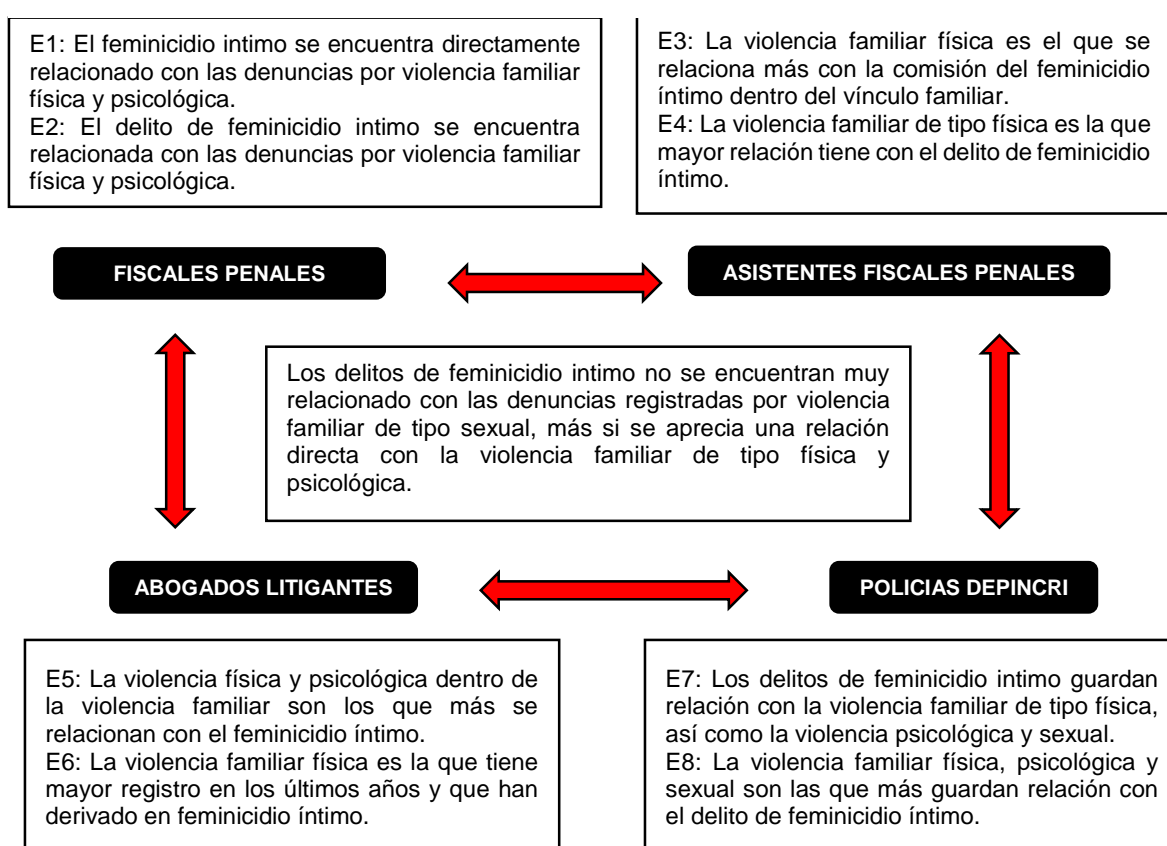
E1: El feminicidio intimo se encuentra directamente relacionado con las denuncias por violencia familiar física y psicológica.
E2: El delito de feminicidio intimo se encuentra relacionada con las denuncias por violencia familiar física y psicológica.

E3: La violencia familiar física es el que se relaciona más con la comisión del feminicidio íntimo dentro del vínculo familiar.
E4: La violencia familiar de tipo física es la que mayor relación tiene con el delito de feminicidio íntimo.

FISCALES PENALES

ASISTENTES FISCALES PENALES

Los delitos de feminicidio intimo no se encuentran muy relacionado con las denuncias registradas por violencia familiar de tipo sexual, más si se aprecia una relación directa con la violencia familiar de tipo física y psicológica.

ABOGADOS LITIGANTES

POLICIAS DEPINCRI

E5: La violencia física y psicológica dentro de la violencia familiar son los que más se relacionan con el feminicidio íntimo.
E6: La violencia familiar física es la que tiene mayor registro en los últimos años y que han derivado en feminicidio íntimo.

E7: Los delitos de feminicidio intimo guardan relación con la violencia familiar de tipo física, así como la violencia psicológica y sexual.
E8: La violencia familiar física, psicológica y sexual son las que más guardan relación con el delito de feminicidio íntimo.